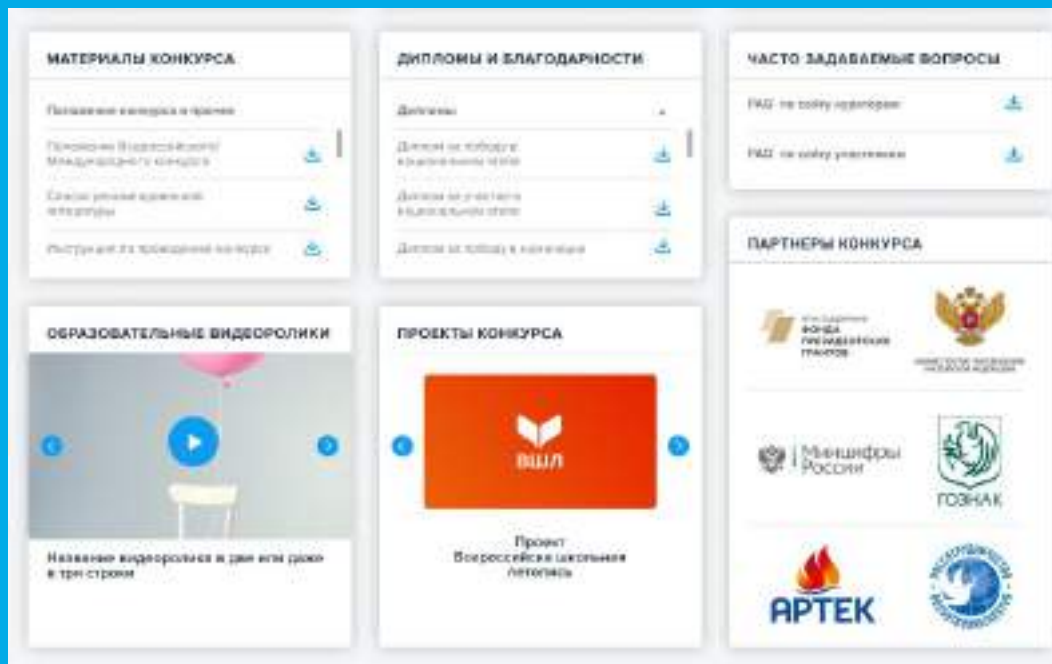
МАТЕРИАЛЫ КОНКУРСА

Положение конкурса и приказ

Положение Всероссийского/ Международного конкурса

Список рекомендуемой литературы

Инструкция по проведению конкурса

ДИПЛОМЫ И БЛАГОДАРНОСТИ

Дипломы

Диплом за победу в национальном этапе

Диплом за участие в национальном этапе

Диплом за победу в номинации

ЧАСТО ЗАДАВАЕМЫЕ ВОПРОСЫ

FAQ по сайту кураторам

FAQ по сайту участникам

ПАРТНЕРЫ КОНКУРСА

ФОНДА ПРЕЗИДЕНТСКИХ ГРАНТОВ

Минцифры России

ГОЗНАК

АРТЕК

ОБРАЗОВАТЕЛЬНЫЕ ВИДЕОРОЛИКИ

Название видеоролика в две или даже в три строки

ПРОЕКТЫ КОНКУРСА

ВШЛ

Проект Всероссийская школьная летопись